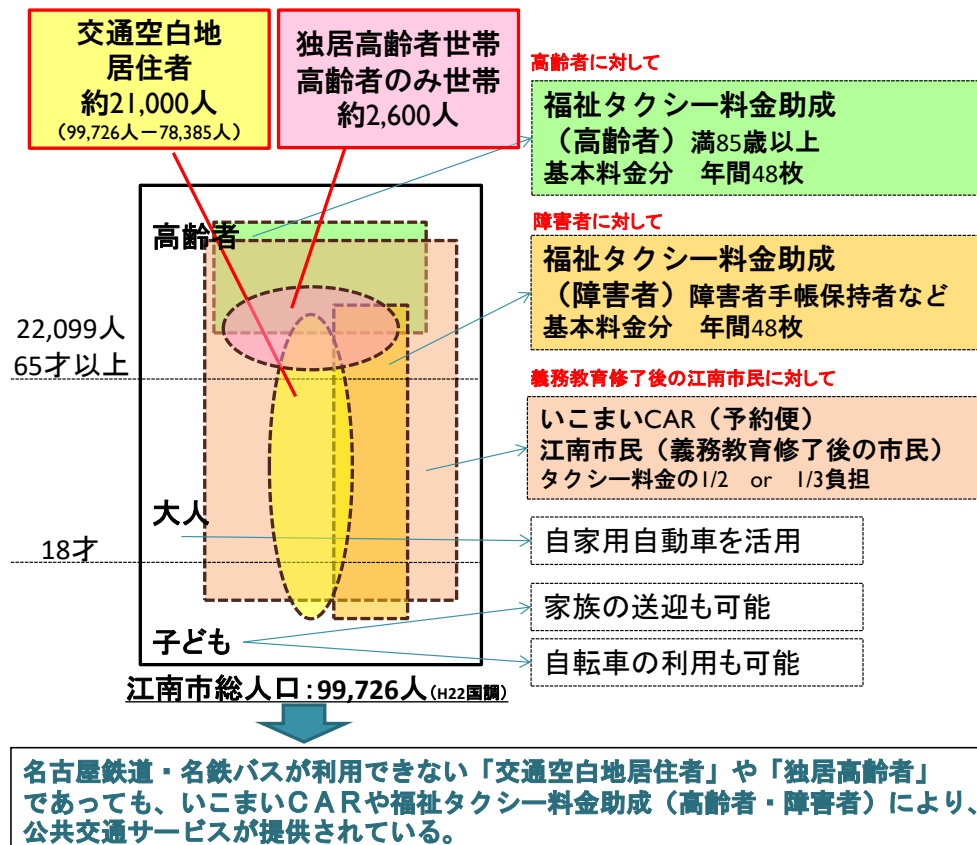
交通空白地
居住者
約21,000人
(99,726人－78,385人)

独居高齢者世帯
高齢者のみ世帯
約2,600人

高齢者に対して

福祉タクシー料金助成
（高齢者）満85歳以上
基本料金分　年間48枚

障害者に対して

福祉タクシー料金助成
（障害者）障害者手帳保持者など
基本料金分　年間48枚

義務教育修了後の江南市民に対して

いこまいCAR（予約便）
江南市民（義務教育修了後の市民）
タクシー料金の1/2　or　1/3負担

高齢者

22,099人
65才以上

大人

18才

子ども

自家用自動車を活用

家族の送迎も可能

自転車の利用も可能

江南市総人口：99,726人（H22国調）

名古屋鉄道・名鉄バスが利用できない「交通空白地居住者」や「独居高齢者」であっても、いこまいＣＡＲや福祉タクシー料金助成（高齢者・障害者）により、公共交通サービスが提供されている。